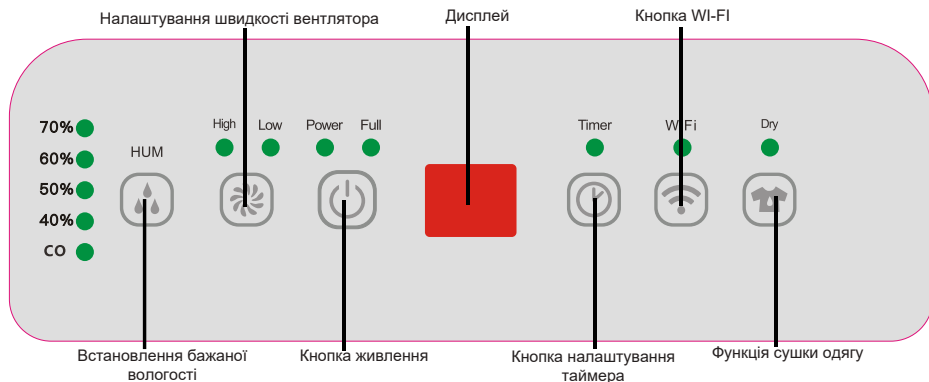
Налаштування швидкості вентлятора

Дисплей

Кнопка WI-FI

70%
60%
50%
40%
CO

HUM

High Low Power Full

Timer

WiFi

Dry

Встановлення бажаної вологості

Кнопка живлення

Кнопка налаштування таймера

Функція сушки одягу